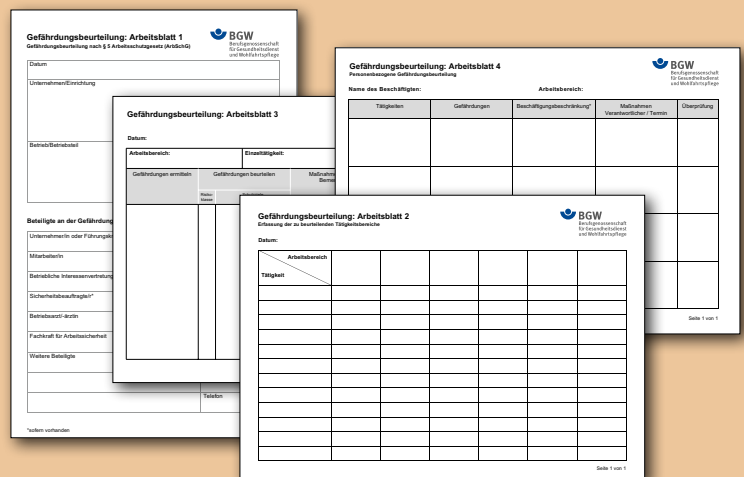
Gefährdungsbeurteilung: Arbeitsblatt 1
Gefährdungsbeurteilung nach § 5 Arbeitsschutzgesetz (ArbSchG)

BGW
Berufsgenossenschaft für Gesundheitsdienst und Wohlfahrtspflege

Datum

Unternehmen/Einrichtung

Betrieb/Betriebsteil

Beteiligte an der Gefährdung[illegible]

Unternehmer/in oder Führungsk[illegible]

Mitarbeiter/in

Betriebliche Interessenvertretung

Sicherheitsbeauftragte/r*

Betriebsarzt/-ärztin

Fachkraft für Arbeitssicherheit

Weitere Beteiligte

Telefon

*sofern vorhanden

Gefährdungsbeurteilung: Arbeitsblatt 3

Datum:

Arbeitsbereich:

Einzeltätigkeit:

Gefährdungen ermitteln

Gefährdungen beurteilen

Maßnahmen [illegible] Bemer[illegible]

Risiko klasse

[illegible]

Gefährdungsbeurteilung: Arbeitsblatt 4
Personenbezogene Gefährdungsbeurteilung

BGW
Berufsgenossenschaft für Gesundheitsdienst und Wohlfahrtspflege

Name des Beschäftigten:

Arbeitsbereich:

| Tätigkeiten | Gefährdungen | Beschäftigungsbeschränkung* | Maßnahmen Verantwortlicher / Termin | Überprüfung |
|---|---|---|---|---|
| | | | | |

Seite 1 von 1

Gefährdungsbeurteilung: Arbeitsblatt 2
Erfassung der zu beurteilenden Tätigkeitsbereiche

BGW
Berufsgenossenschaft für Gesundheitsdienst und Wohlfahrtspflege

Datum:

| Arbeitsbereich / Tätigkeit | | | | | | |
|---|---|---|---|---|---|---|
| | | | | | | |

Seite 1 von 1